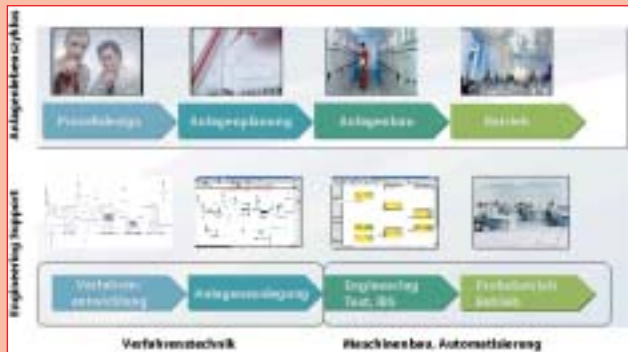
Anlagenlebenszyklus

Prozessdesign

Anlagenplanung

Anlagenbau

Betrieb

Engineering Support

Verfahrensentwicklung

Anlagenauslegung

Engineering Test, IBS

Produktionsbetrieb

Verfahrenstechnik

Maschinenbau, Automatisierung